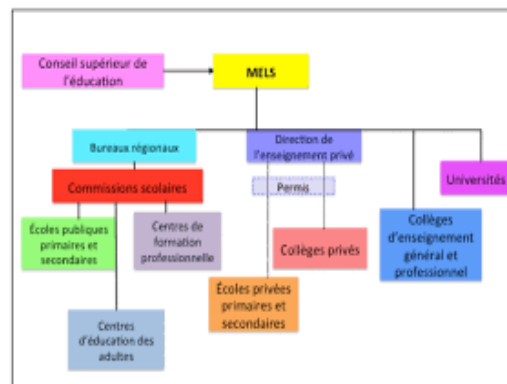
Conseil supérieur de l'éducation

MELS

Bureaux régionaux

Direction de l'enseignement privé

Universités

Commissions scolaires

Permis

Écoles publiques primaires et secondaires

Centres de formation professionnelle

Collèges privés

Collèges d'enseignement général et professionnel

Écoles privées primaires et secondaires

Centres d'éducation des adultes